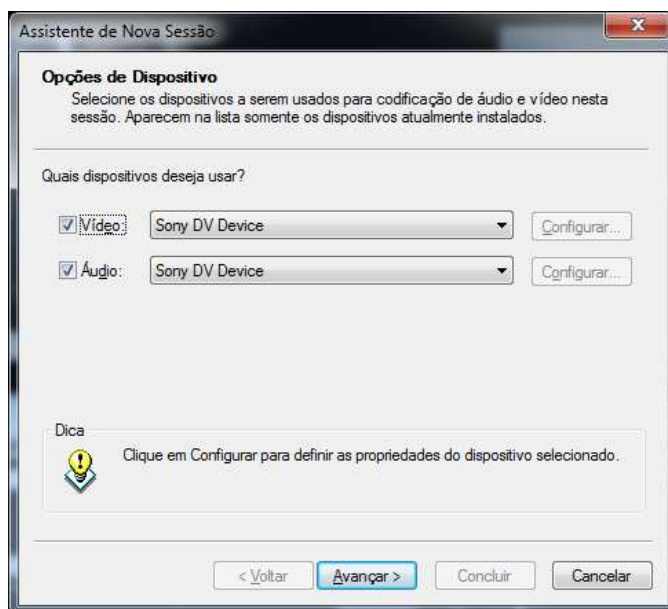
Assistente de Nova Sessão

Opções de Dispositivo
Selecione os dispositivos a serem usados para codificação de áudio e vídeo nesta sessão. Aparecem na lista somente os dispositivos atualmente instalados.

Quais dispositivos deseja usar?

Vídeo: Sony DV Device Configurar...

Áudio: Sony DV Device Configurar...

Dica
Clique em Configurar para definir as propriedades do dispositivo selecionado.

< Voltar Avançar > Concluir Cancelar